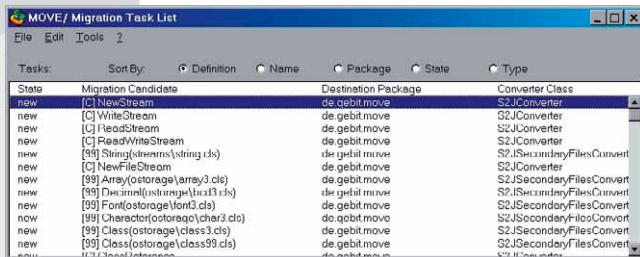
MOVE/ Migration Task List

File Edit Tools ?

Tasks: Sort By: Definition Name Package State Type

| State | Migration Candidate | Destination Package | Converter Class |
|---|---|---|---|
| new | [C] NewStream | de.gebit.move | S2JConverter |
| new | [C] WriteStream | de.gebit.move | S2JConverter |
| new | [C] ReadStream | de.gebit.move | S2JConverter |
| new | [C] ReadWriteStream | de.gebit.move | S2JConverter |
| new | [99] String(streams\string.cls) | de.gebit.move | S2JSecondaryFilesConvert |
| new | [C] NewFileStream | de.gebit.move | S2JConverter |
| new | [99] Array(ostorage\array3.cls) | de.gebit.move | S2JSecondaryFilesConvert |
| new | [99] Decimal(ostorage\bcd3.cls) | de.gebit.move | S2JSecondaryFilesConvert |
| new | [99] Font(ostorage\font3.cls) | de.gebit.move | S2JSecondaryFilesConvert |
| new | [99] Character(ostorage\char3.cls) | de.gebit.move | S2JSecondaryFilesConvert |
| new | [99] Class(ostorage\class3.cls) | de.gebit.move | S2JSecondaryFilesConvert |
| new | [99] Class(ostorage\class99.cls) | de.gebit.move | S2JSecondaryFilesConvert |
| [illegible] | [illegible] | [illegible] | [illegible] |